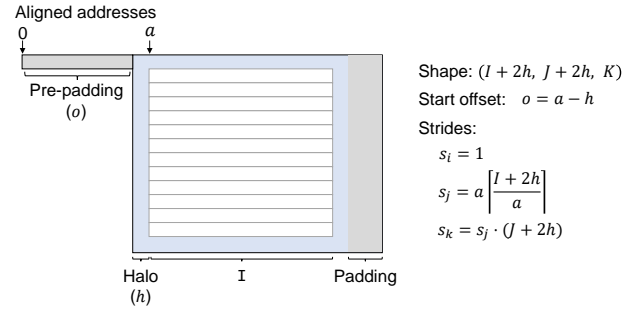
Aligned addresses

0

$a$

Pre-padding
($o$)

Halo
($h$)

I

Padding

Shape: $(I + 2h,\ J + 2h,\ K)$

Start offset: $o = a - h$

Strides:

$s_i = 1$

$s_j = a \left\lceil \frac{I + 2h}{a} \right\rceil$

$s_k = s_j \cdot (J + 2h)$